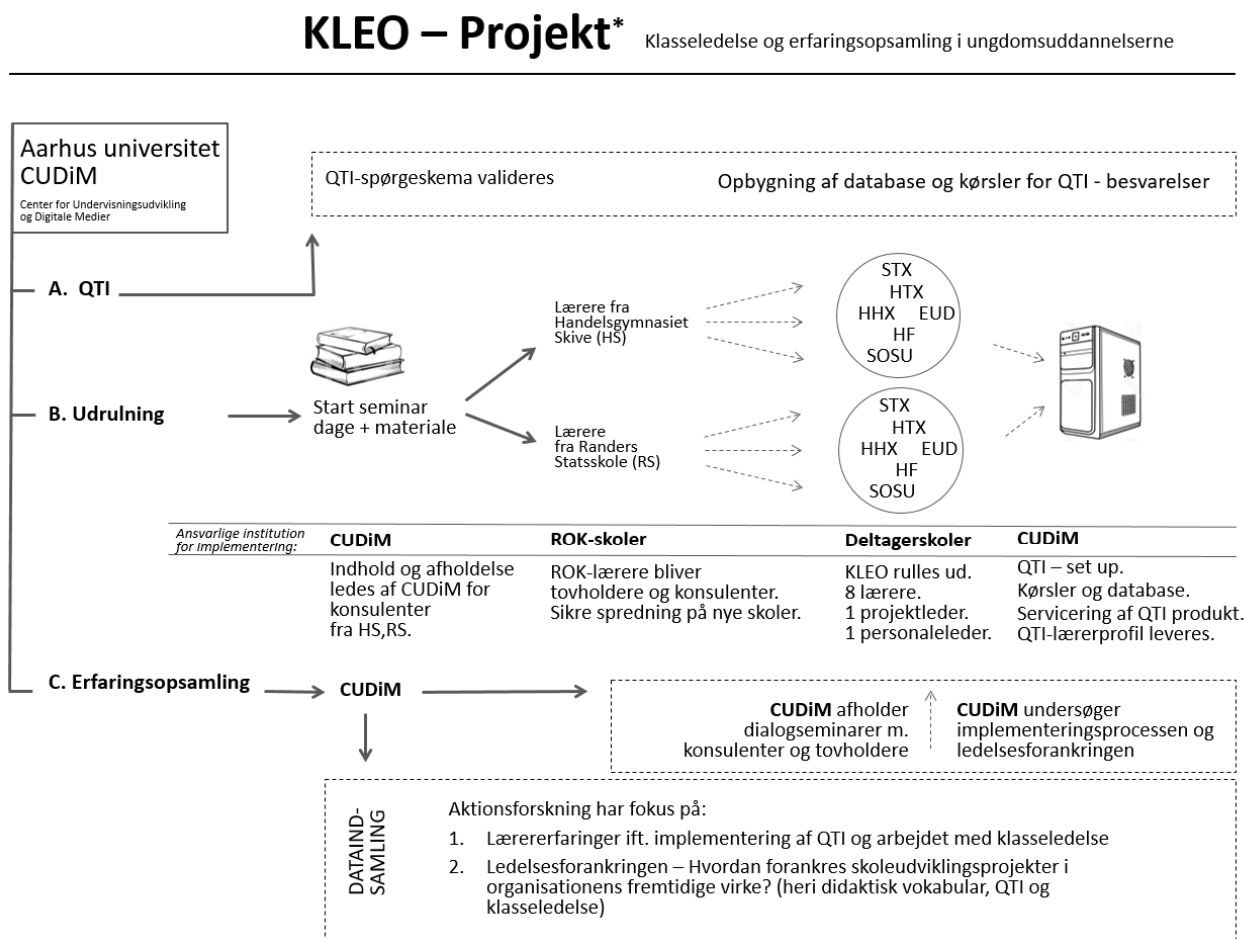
KLEO – Projekt* Klasseledelse og erfaringsopsamling i ungdomsuddannelserne

Aarhus universitet
CUDiM
Center for Undervisningsudvikling og Digitale Medier

QTI-spørgeskema valideres

Opbygning af database og kørsler for QTI - besvarelser

A. QTI

B. Udrulning

Start seminar dage + materiale

Lærere fra Handelsgymnasiet Skive (HS)

Lærere fra Randers Statsskole (RS)

STX
HTX
HHX EUD
HF
SOSU

STX
HTX
HHX EUD
HF
SOSU

| Ansvarlige institution for implementering: | CUDiM | ROK-skoler | Deltagerskoler | CUDiM |
|---|---|---|---|---|
| | Indhold og afholdelse ledes af CUDiM for konsulenter fra HS,RS. | ROK-lærere bliver tovholdere og konsulenter. Sikre spredning på nye skoler. | KLEO rulles ud. 8 lærere. 1 projektleder. 1 personaleleder. | QTI – set up. Kørsler og database. Servicering af QTI produkt. QTI-lærerprofil leveres. |

C. Erfaringsopsamling

CUDiM

CUDiM afholder dialogseminarer m. konsulenter og tovholdere

CUDiM undersøger implementeringsprocessen og ledelsesforankringen

DATAIND-SAMLING

Aktionsforskning har fokus på:
1. Lærererfaringer ift. implementering af QTI og arbejdet med klasseledelse
2. Ledelsesforankringen – Hvordan forankres skoleudviklingsprojekter i organisationens fremtidige virke? (heri didaktisk vokabular, QTI og klasseledelse)